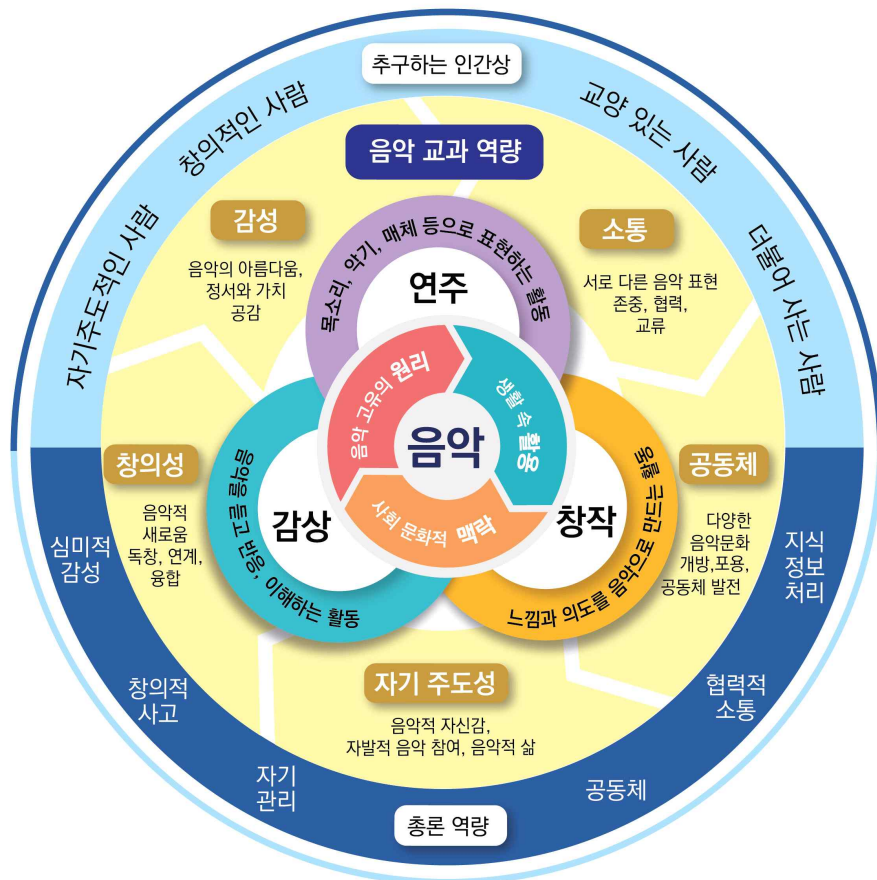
추구하는 인간상

창의적인 사람

교양 있는 사람

자기주도적인 사람

더불어 사는 사람

음악 교과 역량

감성

음악의 아름다움, 정서와 가치 공감

소통

서로 다른 음악 표현 존중, 협력, 교류

목소리, 악기, 매체 등으로 표현하는 활동

연주

음악 고유의 원리

생활 속 활용

음악

사회 문화적 맥락

감상

창작

듣고 반응, 이해하는 활동

느낌과 의도를 음악으로 만드는 활동

창의성

음악적 새로움 독창, 연계, 융합

공동체

다양한 음악문화 개방,포용, 공동체 발전

자기 주도성

음악적 자신감, 자발적 음악 참여, 음악적 삶

심미적 감성

창의적 사고

자기 관리

지식 정보 처리

협력적 소통

공동체

총론 역량